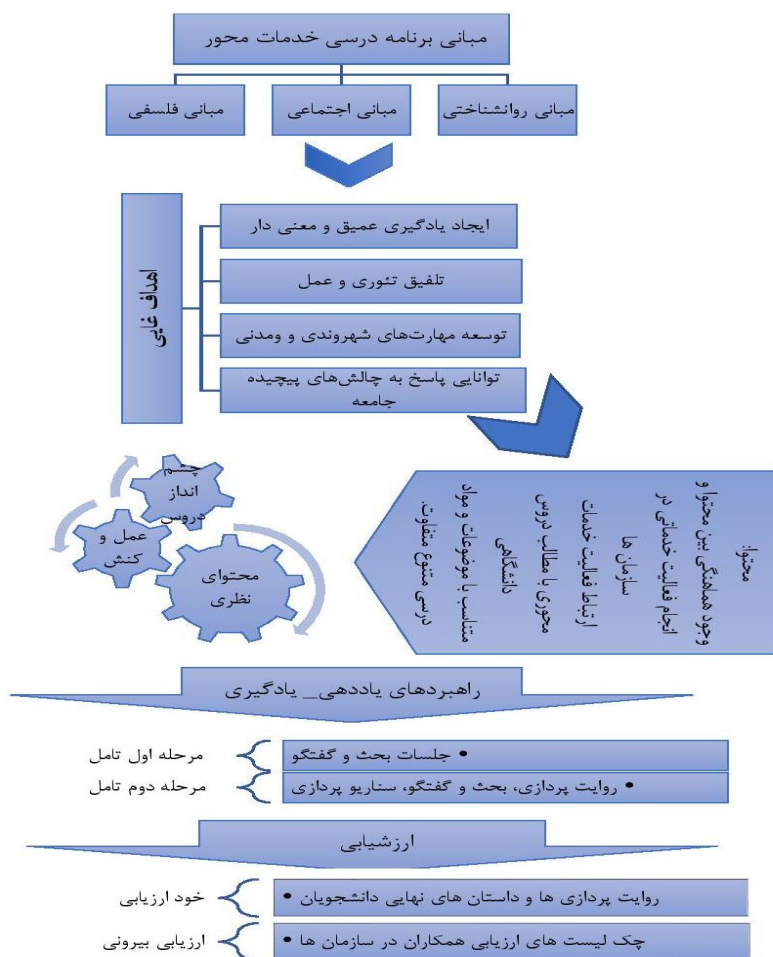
مبانی برنامه درسی خدمات محور

مبانی روانشناختی

مبانی اجتماعی

مبانی فلسفی

اهداف غایی

ایجاد یادگیری عمیق و معنی دار

تلفیق تئوری و عمل

توسعه مهارت‌های شهروندی و ومدنی

توانایی پاسخ به چالش‌های پیچیده جامعه

محتوا:
وجود هماهنگی بین محتوا و انجام فعالیت خدماتی در سازمان ها
ارتباط فعالیت خدمات محوری با مطالب دروس دانشگاهی
متناسب با موضوعات و مواد درسی متنوع متفاوت.

چشم انداز دروس

عمل و کنش

محتوای نظری

راهبردهای یاددهی_ یادگیری

• جلسات بحث و گفتگو

مرحله اول تامل

• روایت پردازی، بحث و گفتگو، سناریو پردازی

مرحله دوم تامل

ارزشیابی

روایت پردازی ها و داستان های نهایی دانشجویان •

خود ارزیابی

چک لیست های ارزیابی همکاران در سازمان ها •

ارزیابی بیرونی